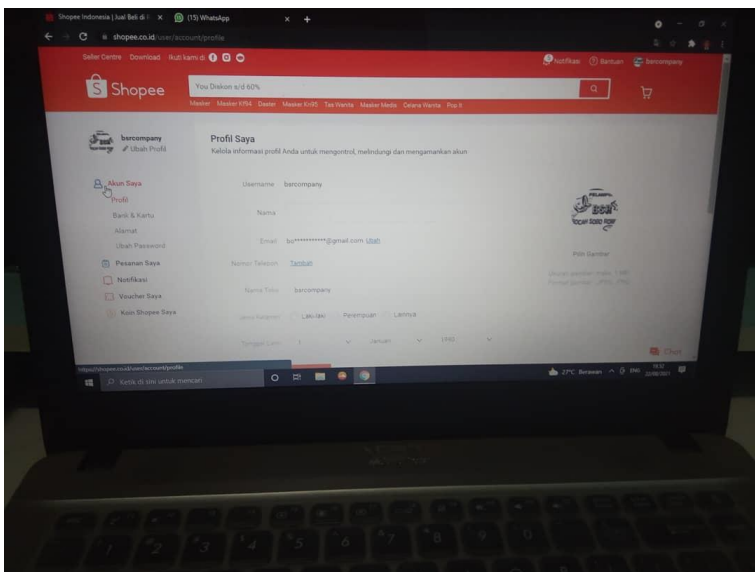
Shopee Indonesia | Jual Beli di I ×
(15) WhatsApp
×
+

shopee.co.id/user/account/profile

Seller Centre Download Ikuti kami di

Notifikasi Bantuan barcompany

Shopee

You Diskon s/d 60%

Masker Masker KF94 Daster Masker Kn95 Tas Wanita Masker Medis Celana Wanita Pop It

barcompany
Ubah Profil

Akun Saya
Profil
Bank & Kartu
Alamat
Ubah Password
Pesanan Saya
Notifikasi
Voucher Saya
Koin Shopee Saya

Profil Saya
Kelola informasi profil Anda untuk mengontrol, melindungi dan mengamankan akun

Username barcompany
Nama
Email bu**********@gmail.com Ubah
Nomor Telepon Tambah
Nama Toko barcompany
Jenis Kelamin Laki-laki Perempuan Lainnya
Tanggal Lahir 1 Januari 1990

Pilih Gambar

Chat

https://shopee.co.id/user/account/profile

Ketik di sini untuk mencari

27°C Berawan ENG